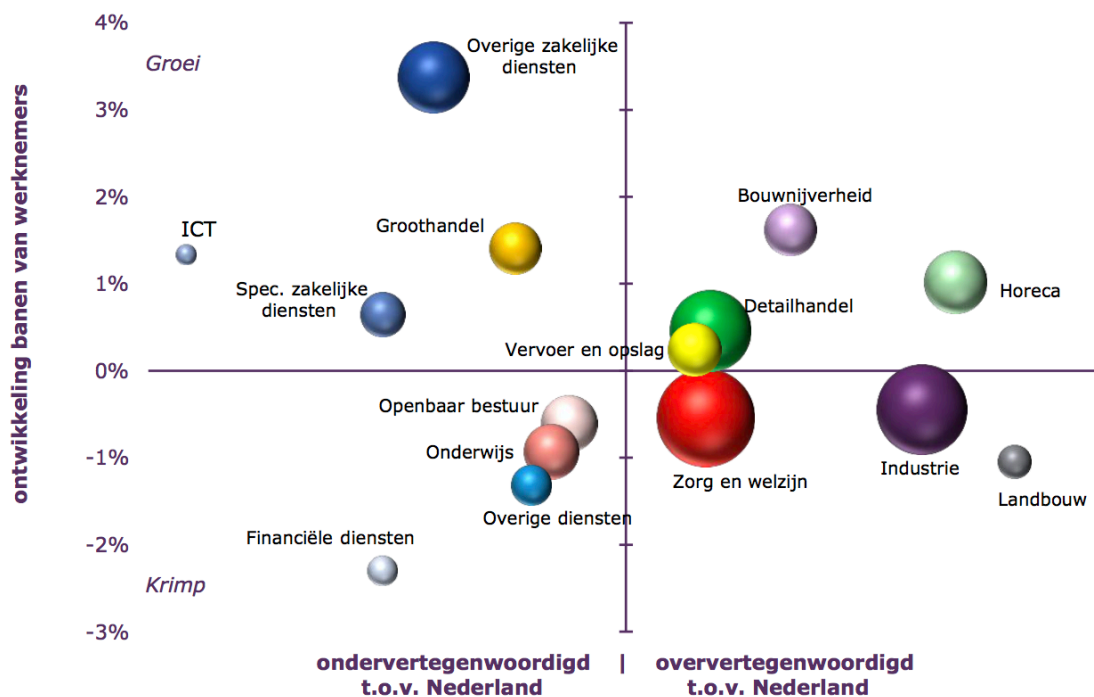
ontwikkeling banen van werknemers

4%
3%
2%
1%
0%
-1%
-2%
-3%

Groei
Krimp

Overige zakelijke diensten
ICT
Groothandel
Spec. zakelijke diensten
Bouwnijverheid
Horeca
Detailhandel
Vervoer en opslag
Openbaar bestuur
Onderwijs
Overige diensten
Zorg en welzijn
Industrie
Landbouw
Financiële diensten

ondervertegenwoordigd t.o.v. Nederland | oververtegenwoordigd t.o.v. Nederland